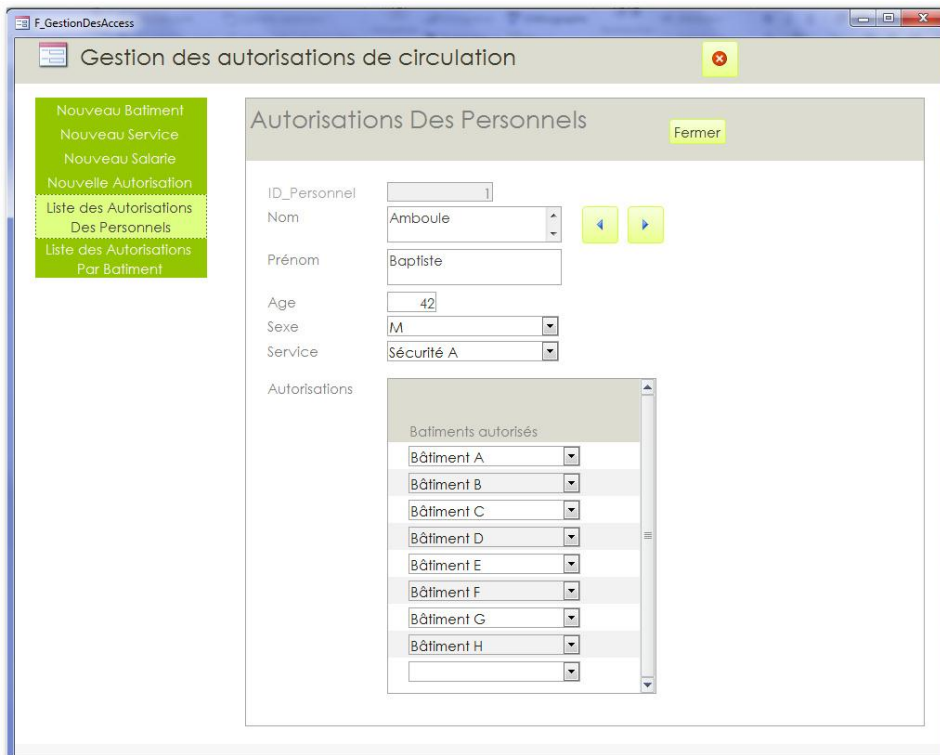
F_GestionDesAccess

Gestion des autorisations de circulation

Nouveau Batiment
Nouveau Service
Nouveau Salarie
Nouvelle Autorisation
Liste des Autorisations Des Personnels
Liste des Autorisations Par Batiment

Autorisations Des Personnels

Fermer

ID_Personnel 1
Nom Amboule
Prénom Baptiste
Age 42
Sexe M
Service Sécurité A
Autorisations

Batiments autorisés
Bâtiment A
Bâtiment B
Bâtiment C
Bâtiment D
Bâtiment E
Bâtiment F
Bâtiment G
Bâtiment H